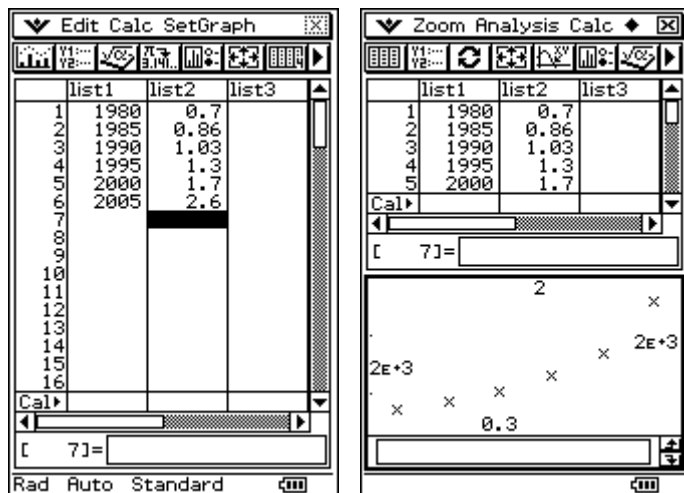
Edit Calc SetGraph

| | list1 | list2 | list3 |
|---|---|---|---|
| 1 | 1980 | 0.7 | |
| 2 | 1985 | 0.86 | |
| 3 | 1990 | 1.03 | |
| 4 | 1995 | 1.3 | |
| 5 | 2000 | 1.7 | |
| 6 | 2005 | 2.6 | |
| 7 | | | |
| 8 | | | |
| 9 | | | |
| 10 | | | |
| 11 | | | |
| 12 | | | |
| 13 | | | |
| 14 | | | |
| 15 | | | |
| 16 | | | |
| Cal▸ | | | |

[ 7]=

Rad Auto Standard

Zoom Analysis Calc ◆

| | list1 | list2 | list3 |
|---|---|---|---|
| 1 | 1980 | 0.7 | |
| 2 | 1985 | 0.86 | |
| 3 | 1990 | 1.03 | |
| 4 | 1995 | 1.3 | |
| 5 | 2000 | 1.7 | |
| Cal▸ | | | |

[ 7]=

2
2E+3
2E+3
0.3